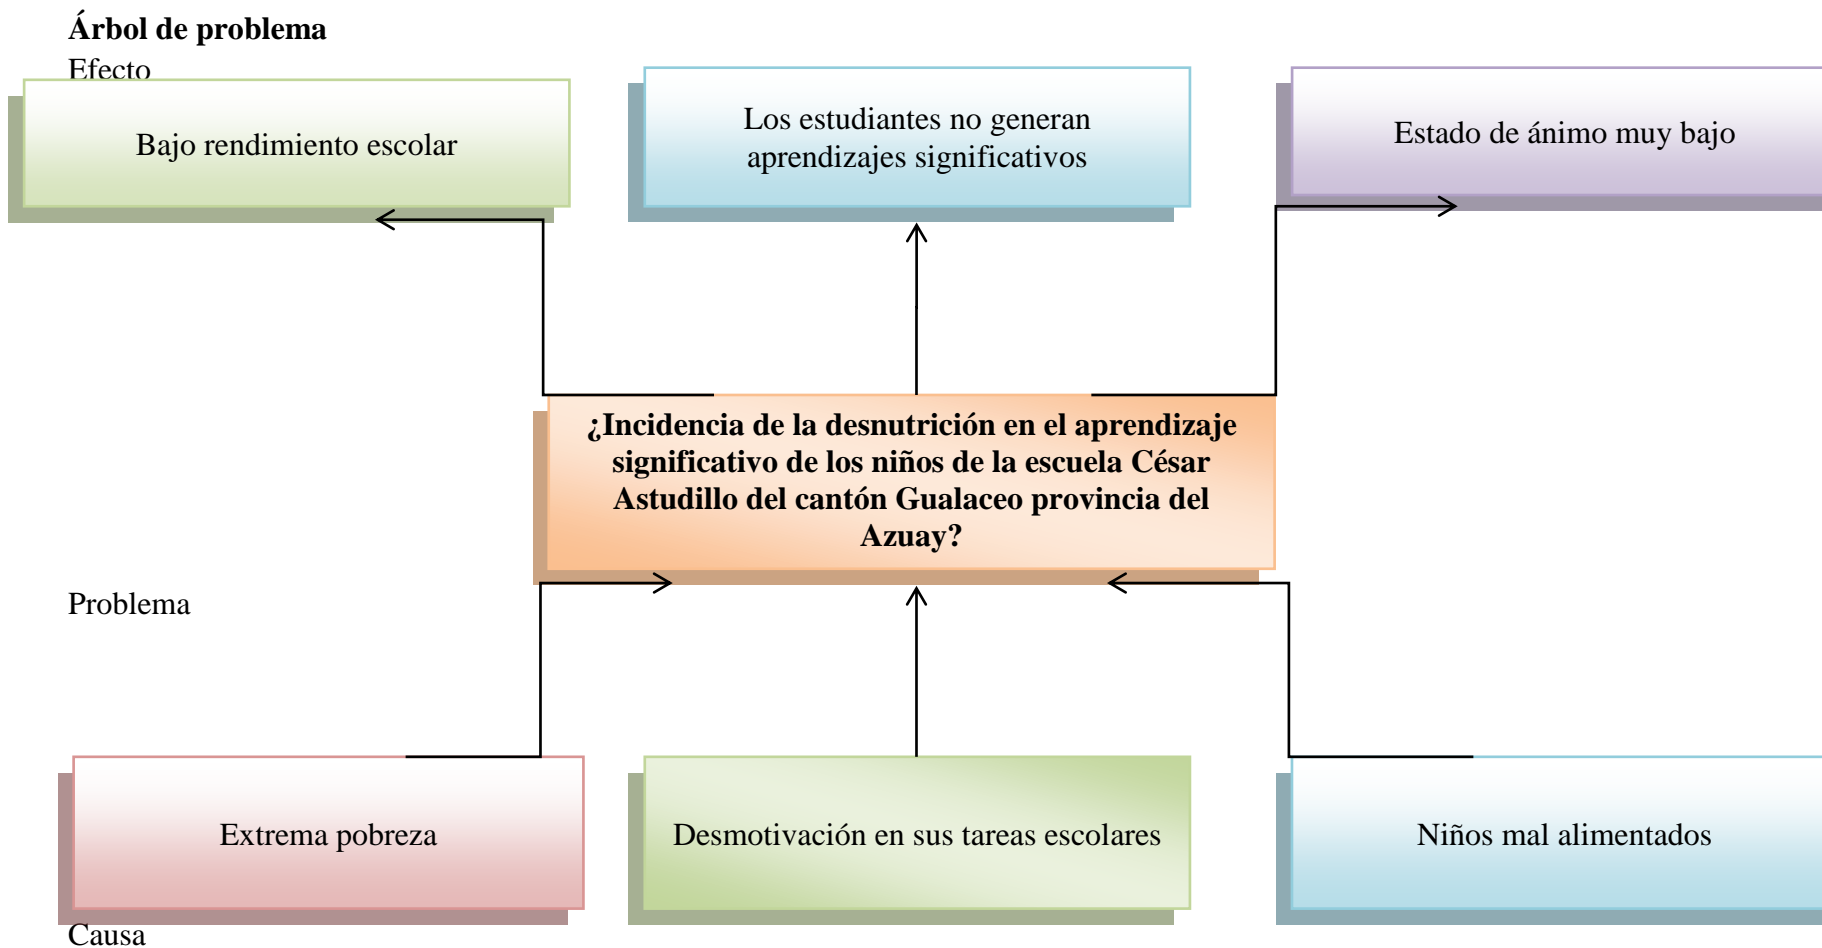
**Árbol de problema**

Efecto

Bajo rendimiento escolar

Los estudiantes no generan aprendizajes significativos

Estado de ánimo muy bajo

**¿Incidencia de la desnutrición en el aprendizaje significativo de los niños de la escuela César Astudillo del cantón Gualaceo provincia del Azuay?**

Problema

Extrema pobreza

Desmotivación en sus tareas escolares

Niños mal alimentados

Causa